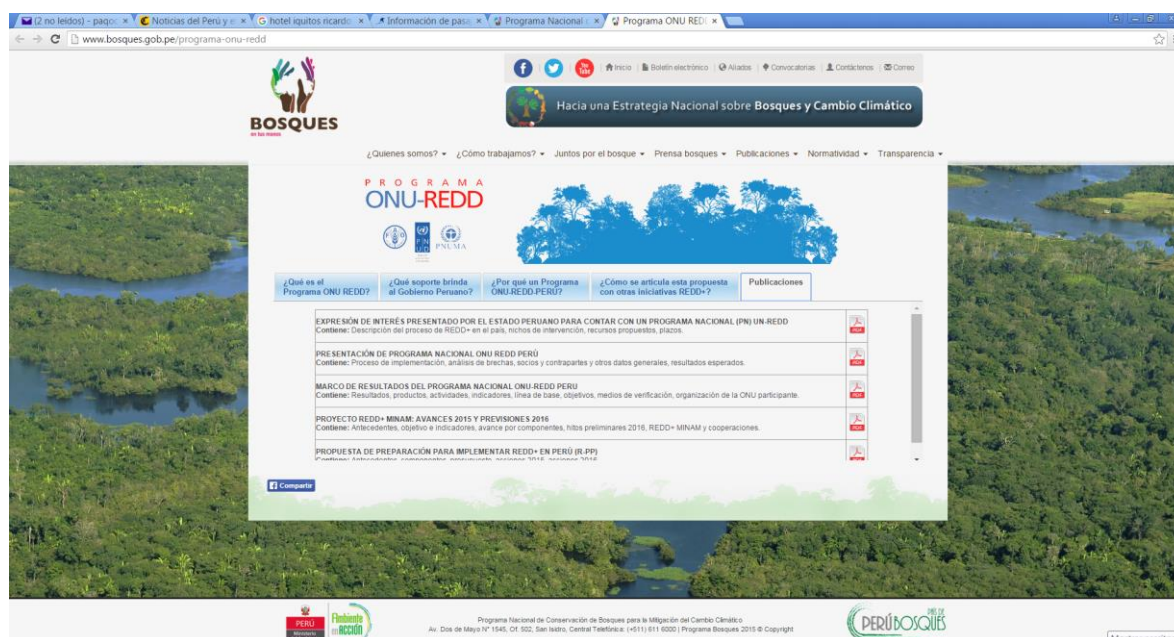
(2 no leídos) - paqo | Noticias del Perú y e | hotel iquitos ricardo | Información de pasa | Programa Nacional | Programa ONU REDD

www.bosques.gob.pe/programa-onu-redd

BOSQUES en tus manos

Inicio | Boletín electrónico | Aliados | Convocatorias | Contáctenos | Correo

Hacia una Estrategia Nacional sobre Bosques y Cambio Climático

¿Quienes somos? ▾ ¿Cómo trabajamos? ▾ Juntos por el bosque ▾ Prensa bosques ▾ Publicaciones ▾ Normatividad ▾ Transparencia ▾

PROGRAMA ONU-REDD

PNUMA

¿Qué es el Programa ONU REDD? | ¿Qué soporte brinda al Gobierno Peruano? | ¿Por qué un Programa ONU-REDD-PERÚ? | ¿Cómo se articula esta propuesta con otras iniciativas REDD+? | Publicaciones

EXPRESIÓN DE INTERÉS PRESENTADO POR EL ESTADO PERUANO PARA CONTAR CON UN PROGRAMA NACIONAL (PN) UN-REDD
Contiene: Descripción del proceso de REDD+ en el país, nichos de intervención, recursos propuestos, plazos.

PRESENTACIÓN DE PROGRAMA NACIONAL ONU REDD PERÚ
Contiene: Proceso de implementación, análisis de brechas, socios y contrapartes y otros datos generales, resultados esperados.

MARCO DE RESULTADOS DEL PROGRAMA NACIONAL ONU-REDD PERU
Contiene: Resultados, productos, actividades, indicadores, línea de base, objetivos, medios de verificación, organización de la ONU participante.

PROYECTO REDD+ MINAM: AVANCES 2015 Y PREVISIONES 2016
Contiene: Antecedentes, objetivo e indicadores, avance por componentes, hitos preliminares 2016, REDD+ MINAM y cooperaciones.

PROPUESTA DE PREPARACIÓN PARA IMPLEMENTAR REDD+ EN PERÚ (R-PP)
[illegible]

Compartir

PERÚ Ministerio | Ambiente en ACCIÓN

Programa Nacional de Conservación de Bosques para la Mitigación del Cambio Climático
Av. Dos de Mayo N° 1545, Of. 502, San Isidro, Central Telefónica: (+511) 611 6000 | Programa Bosques 2015 © Copyright

PERÚ BOSQUES